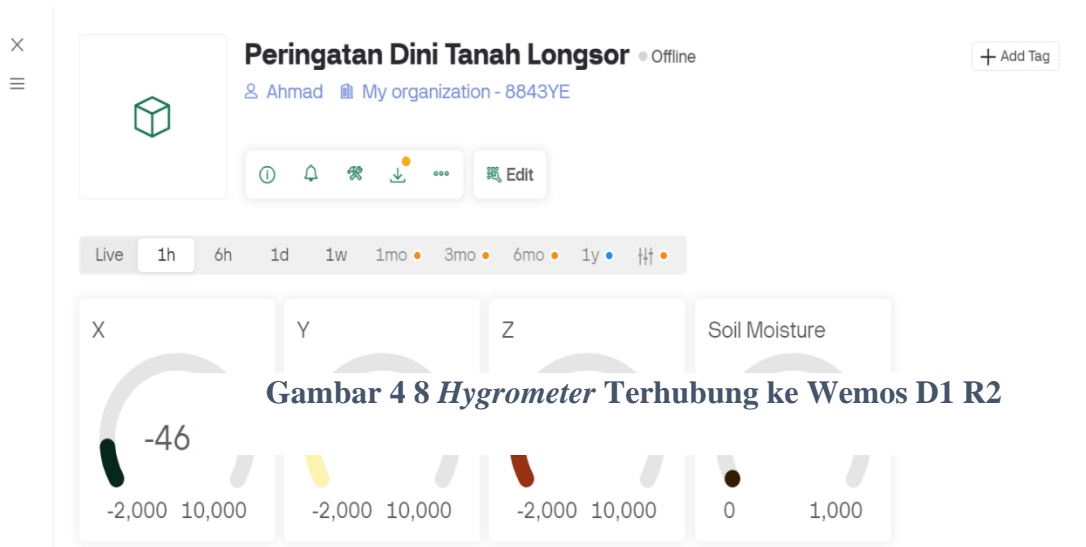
Peringatan Dini Tanah Longsor Offline

Add Tag

Ahmad My organization - 8843YE

Edit

Live 1h 6h 1d 1w 1mo 3mo 6mo 1y

X

-46

-2,000 10,000

Y

-2,000 10,000

Z

-2,000 10,000

Soil Moisture

0 1,000

Gambar 4 8 *Hygrometer* Terhubung ke Wemos D1 R2